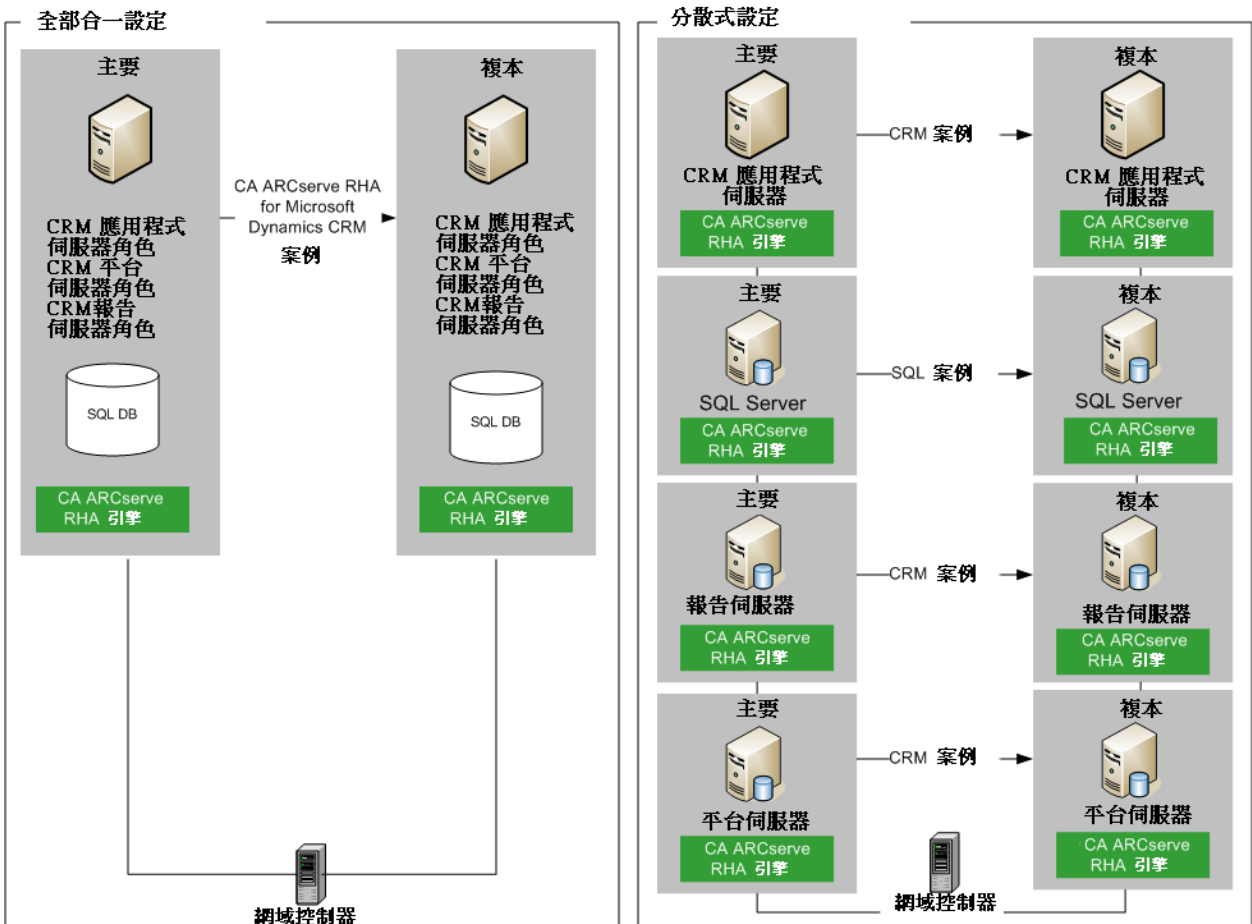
全部合一設定

主要

CRM 應用程式伺服器角色
CRM 平台伺服器角色
CRM報告伺服器角色

SQL DB

CA ARCserve RHA 引擎

CA ARCserve RHA for Microsoft Dynamics CRM 案例

複本

CRM 應用程式伺服器角色
CRM 平台伺服器角色
CRM報告伺服器角色

SQL DB

CA ARCserve RHA 引擎

網域控制器

分散式設定

主要

CRM 應用程式伺服器

CA ARCserve RHA 引擎

CRM 案例

複本

CRM 應用程式伺服器

CA ARCserve RHA 引擎

主要

SQL Server

CA ARCserve RHA 引擎

SQL 案例

複本

SQL Server

CA ARCserve RHA 引擎

主要

報告伺服器

CA ARCserve RHA 引擎

CRM 案例

複本

報告伺服器

CA ARCserve RHA 引擎

主要

平台伺服器

CA ARCserve RHA 引擎

CRM 案例

複本

平台伺服器

CA ARCserve RHA 引擎

網域控制器